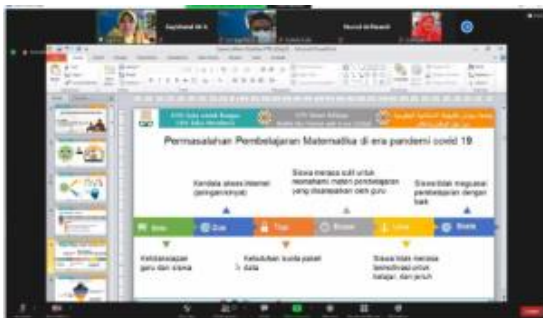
Permasalahan Pembelajaran Matematika di era pandemi covid 19

Kendala akses internet (jaringan/sinyal)

Siswa merasa sulit untuk memahami materi pembelajaran yang disampaikan oleh guru

Siswa tidak menguasai pembelajaran dengan baik

Satu

Dua

Tiga

Empat

Lima

Enam

Keterbatasan guru dan siswa

Kebutuhan kuota paket data

Siswa tidak merasa termotivasi untuk belajar, dan jenuh